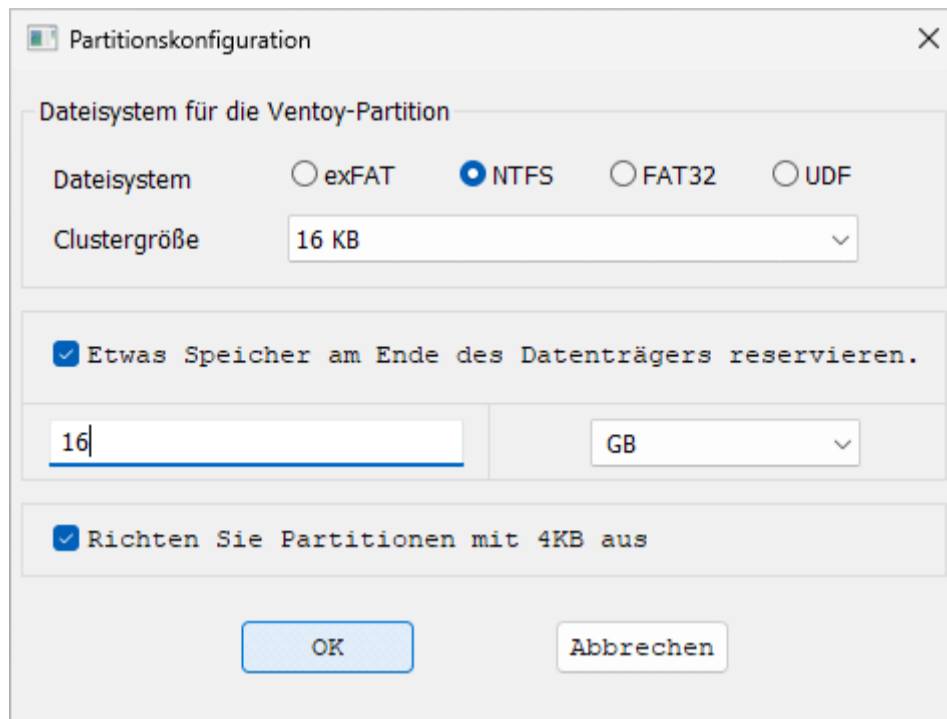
Partitionskonfiguration

Dateisystem für die Ventoy-Partition

Dateisystem exFAT NTFS FAT32 UDF

Clustergröße 16 KB

Etwas Speicher am Ende des Datenträgers reservieren.

16 GB

Richten Sie Partitionen mit 4KB aus

OK Abbrechen